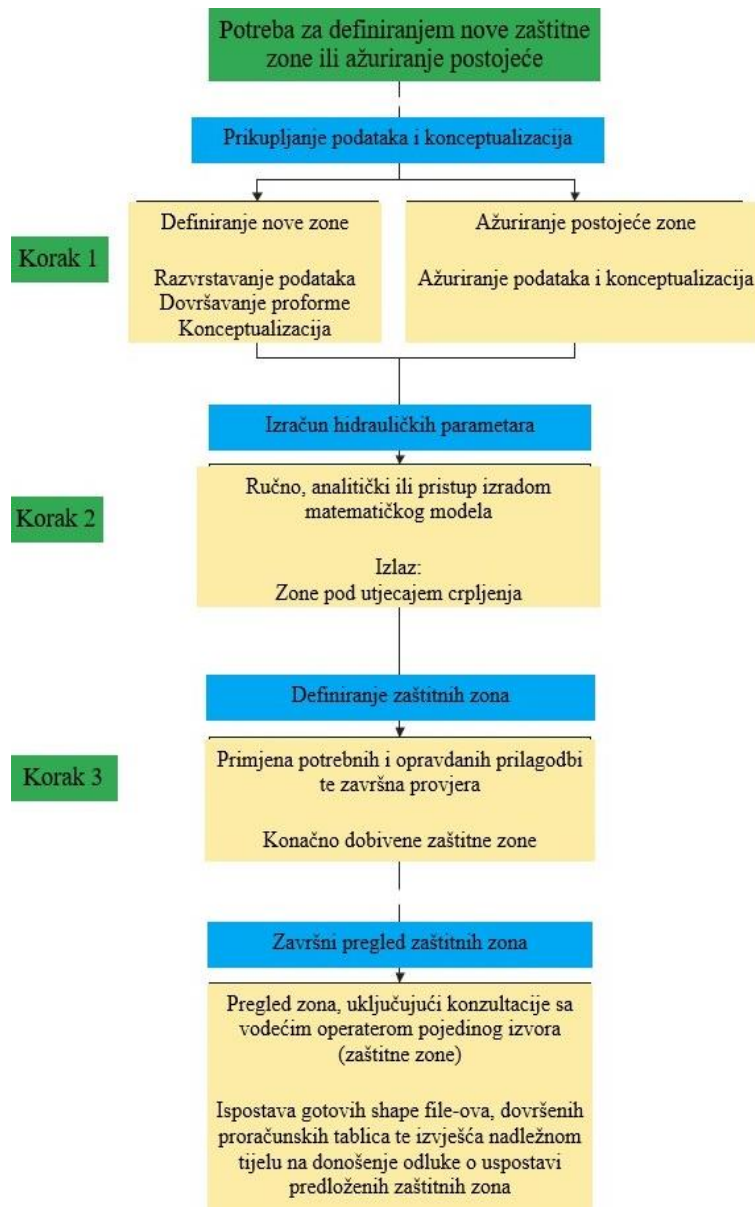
Potreba za definiranjem nove zaštitne zone ili ažuriranje postojeće

Prikupljanje podataka i konceptualizacija

Korak 1

Definiranje nove zone

Razvrstavanje podataka
Dovršavanje proforme
Konceptualizacija

Ažuriranje postojeće zone

Ažuriranje podataka i konceptualizacija

Izračun hidrauličkih parametara

Korak 2

Ručno, analitički ili pristup izradom matematičkog modela

Izlaz:
Zone pod utjecajem crpljenja

Definiranje zaštitnih zona

Korak 3

Primjena potrebnih i opravdanih prilagodbi te završna provjera

Konačno dobivene zaštitne zone

Završni pregled zaštitnih zona

Pregled zona, uključujući konzultacije sa vodećim operaterom pojedinog izvora (zaštitne zone)

Ispostava gotovih shape file-ova, dovršenih proračunskih tablica te izvješća nadležnom tijelu na donošenje odluke o uspostavi predloženih zaštitnih zona